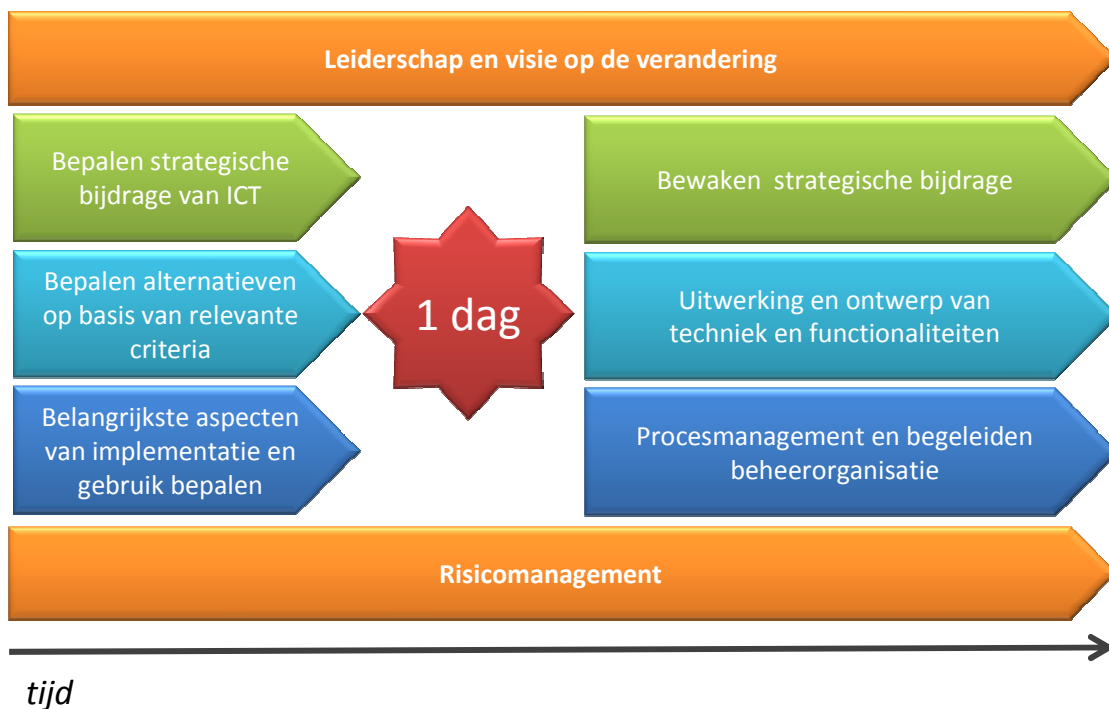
Leiderschap en visie op de verandering

Bepalen strategische bijdrage van ICT

Bepalen alternatieven op basis van relevante criteria

Belangrijkste aspecten van implementatie en gebruik bepalen

1 dag

Bewaken  strategische bijdrage

Uitwerking en ontwerp van techniek en functionaliteiten

Procesmanagement en begeleiden beheerorganisatie

Risicomanagement

tijd